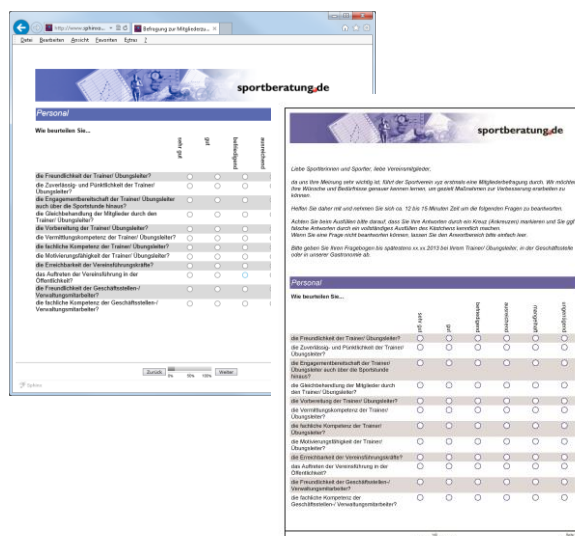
http://www.sphinx... Befragung zur Mitgliederzu...

Datei Bearbeiten Ansicht Favoriten Extras ?

sportberatung.de

Personal

Wie beurteilen Sie...

sehr gut | gut | befriedigend | ausreichend

die Freundlichkeit der Trainer/ Übungsleiter?
die Zuverlässig- und Pünktlichkeit der Trainer/ Übungsleiter?
die Engagementbereitschaft der Trainer/ Übungsleiter auch über die Sportstunde hinaus?
die Gleichbehandlung der Mitglieder durch den Trainer/ Übungsleiter?
die Vorbereitung der Trainer/ Übungsleiter?
die Vermittlungskompetenz der Trainer/ Übungsleiter?
die fachliche Kompetenz der Trainer/ Übungsleiter?
die Motivierungsfähigkeit der Trainer/ Übungsleiter?
die Erreichbarkeit der Vereinsführungskräfte?
das Auftreten der Vereinsführung in der Öffentlichkeit?
die Freundlichkeit der Geschäftsstellen-/ Verwaltungsmitarbeiter?
die fachliche Kompetenz der Geschäftsstellen-/ Verwaltungsmitarbeiter?

Zurück 0% 50% 100% Weiter

Sphinx

sportberatung.de

Liebe Sportlerinnen und Sportler, liebe Vereinsmitglieder,

da uns Ihre Meinung sehr wichtig ist, führt der Sportverein xyz erstmals eine Mitgliederbefragung durch. Wir möchten Ihre Wünsche und Bedürfnisse genauer kennen lernen, um gezielt Maßnahmen zur Verbesserung einleiten zu können.

Helfen Sie daher mit und nehmen Sie sich ca. 10 bis 15 Minuten Zeit um die folgenden Fragen zu beantworten.

Achten Sie beim Ausfüllen bitte darauf, dass Sie Ihre Antworten durch ein Kreuz (Ankreuzen) markieren und Sie ggf. falsche Antworten durch ein vollständiges Ausfüllen des Kästchens korrektieren. Wenn Sie eine Frage nicht beantworten können, lassen Sie den Antwortbereich bitte einfach leer.

Bitte geben Sie Ihren Fragebogen bis spätestens xx.xx.2013 bei Ihrem Trainer/ Übungsleiter, in der Geschäftsstelle oder in unserer Gastronomie ab.

Personal

Wie beurteilen Sie...

sehr gut | gut | befriedigend | ausreichend | mangelhaft | ungenügend

die Freundlichkeit der Trainer/ Übungsleiter?
die Zuverlässig- und Pünktlichkeit der Trainer/ Übungsleiter?
die Engagementbereitschaft der Trainer/ Übungsleiter auch über die Sportstunde hinaus?
die Gleichbehandlung der Mitglieder durch den Trainer/ Übungsleiter?
die Vorbereitung der Trainer/ Übungsleiter?
die Vermittlungskompetenz der Trainer/ Übungsleiter?
die fachliche Kompetenz der Trainer/ Übungsleiter?
die Motivierungsfähigkeit der Trainer/ Übungsleiter?
die Erreichbarkeit der Vereinsführungskräfte?
das Auftreten der Vereinsführung in der Öffentlichkeit?
die Freundlichkeit der Geschäftsstellen-/ Verwaltungsmitarbeiter?
die fachliche Kompetenz der Geschäftsstellen-/ Verwaltungsmitarbeiter?

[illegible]